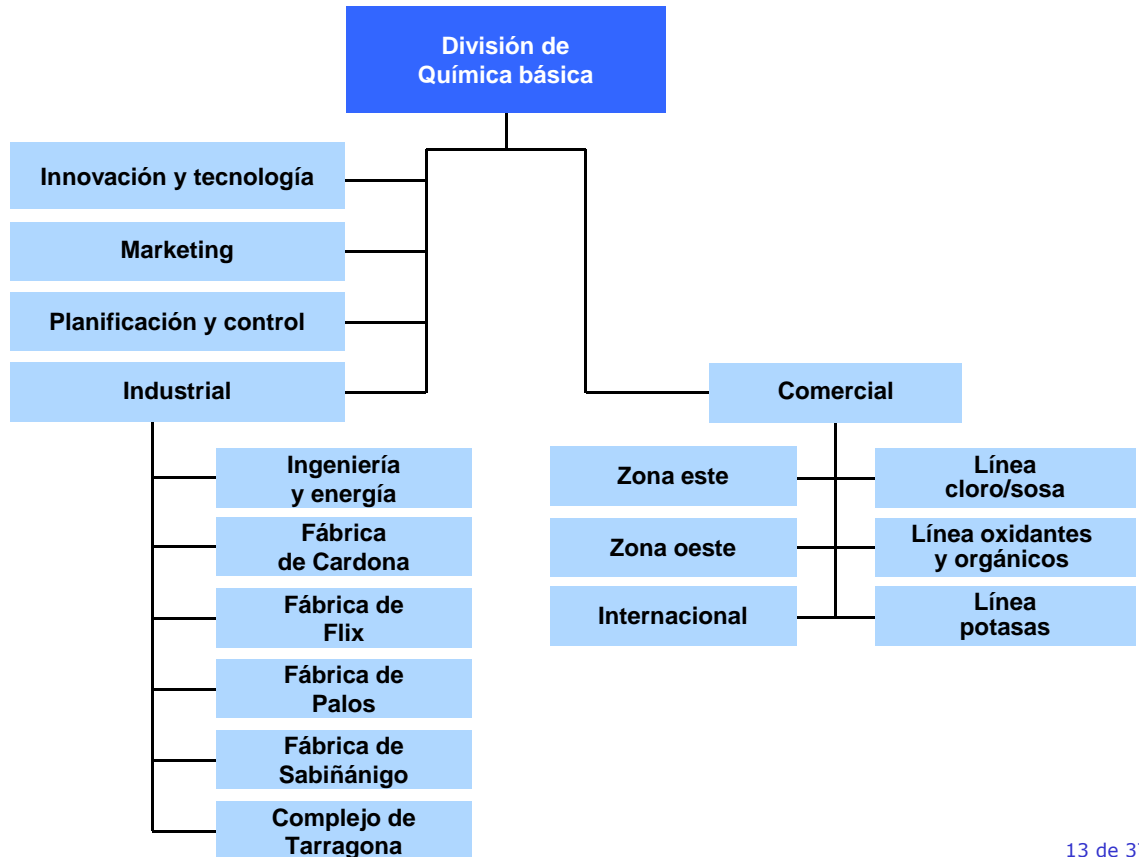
División de Química básica

Innovación y tecnología

Marketing

Planificación y control

Industrial

Comercial

Ingeniería y energía

Fábrica de Cardona

Fábrica de Flix

Fábrica de Palos

Fábrica de Sabiñánigo

Complejo de Tarragona

Zona este

Zona oeste

Internacional

Línea cloro/sosa

Línea oxidantes y orgánicos

Línea potasas

13 de 3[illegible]